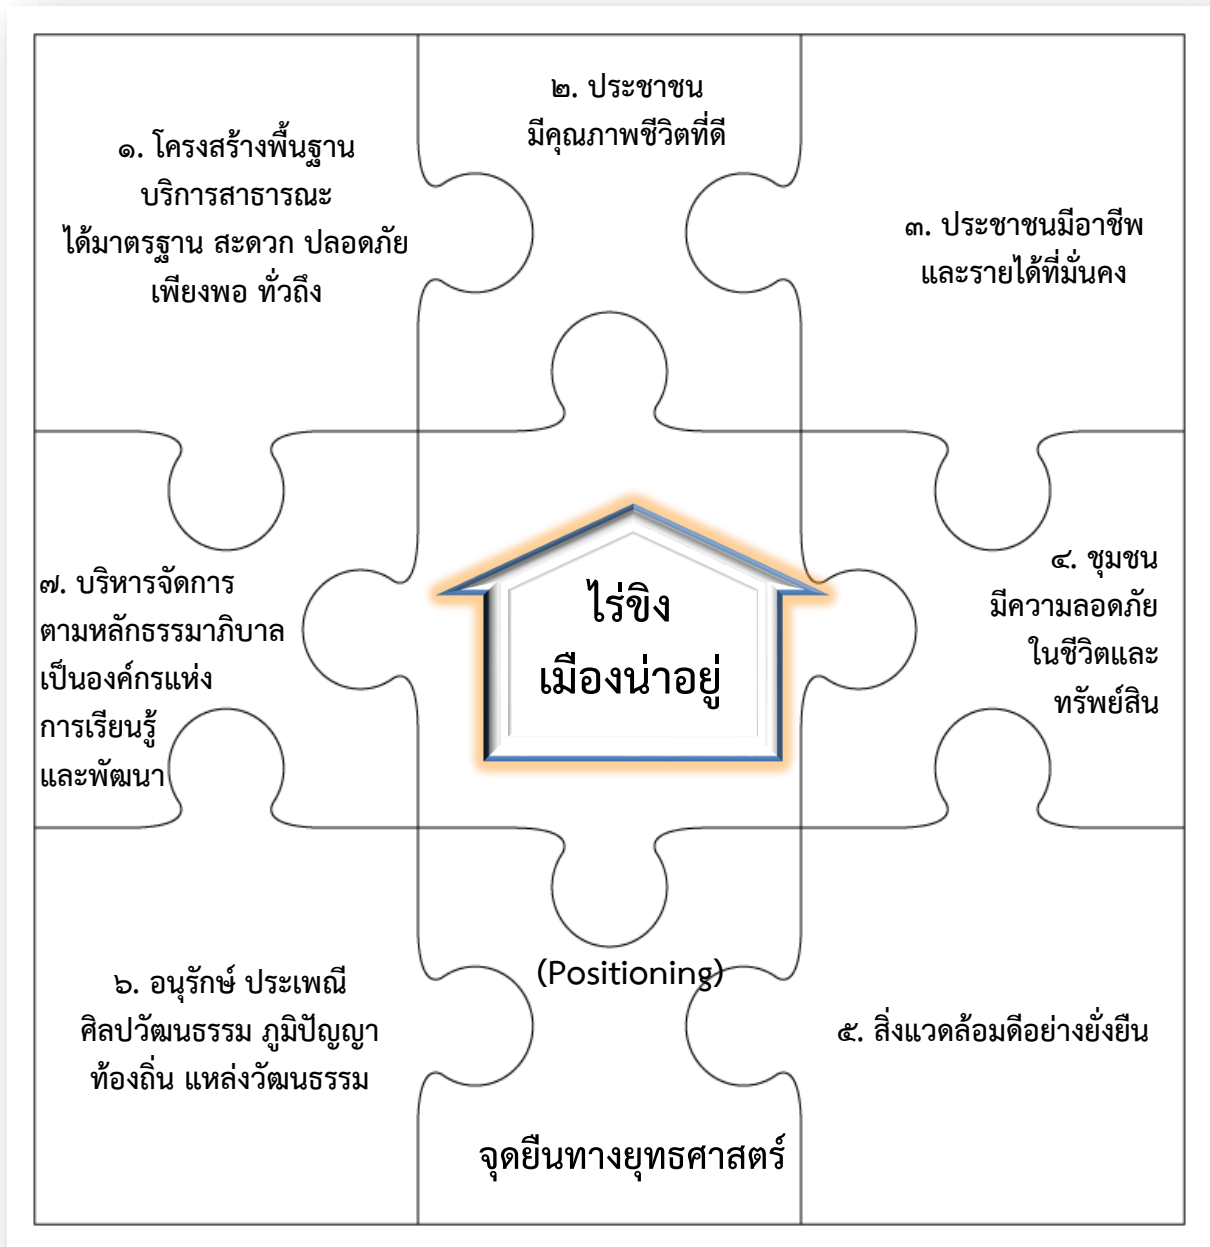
๒. ประชาชน มีคุณภาพชีวิตที่ดี

๑. โครงสร้างพื้นฐาน บริการสาธารณะ ได้มาตรฐาน สะดวก ปลอดภัย เพียงพอ ทั่วถึง

๓. ประชาชนมีอาชีพ และรายได้ที่มั่นคง

๗. บริหารจัดการ ตามหลักธรรมาภิบาล เป็นองค์กรแห่ง การเรียนรู้ และพัฒนา

ไร่ขิง เมืองน่าอยู่

๔. ชุมชน มีความลอดภัย ในชีวิตและ ทรัพย์สิน

๖. อนุรักษ์ ประเพณี ศิลปวัฒนธรรม ภูมิปัญญา ท้องถิ่น แหล่งวัฒนธรรม

(Positioning)

๕. สิ่งแวดล้อมดีอย่างยั่งยืน

จุดยืนทางยุทธศาสตร์